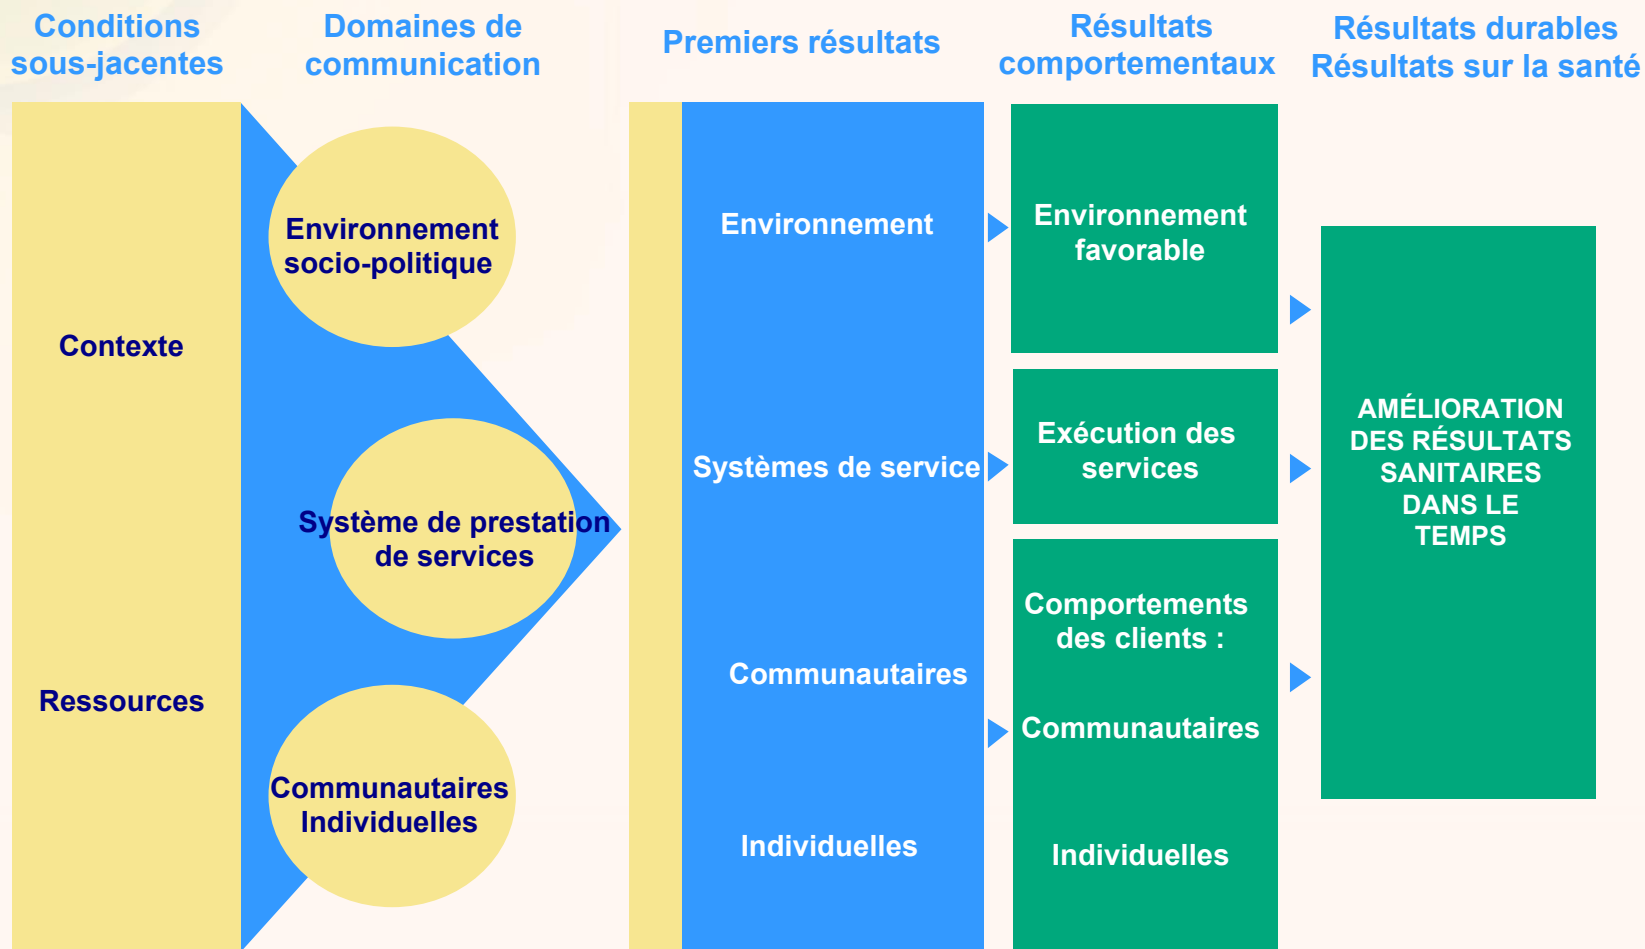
Conditions sous-jacentes

Domaines de communication

Premiers résultats

Résultats comportementaux

Résultats durables Résultats sur la santé

Contexte

Ressources

Environnement socio-politique

Système de prestation de services

Communautaires Individuelles

Environnement

Systèmes de service

Communautaires

Individuelles

Environnement favorable

Exécution des services

Comportements des clients :

Communautaires

Individuelles

AMÉLIORATION DES RÉSULTATS SANITAIRES DANS LE TEMPS